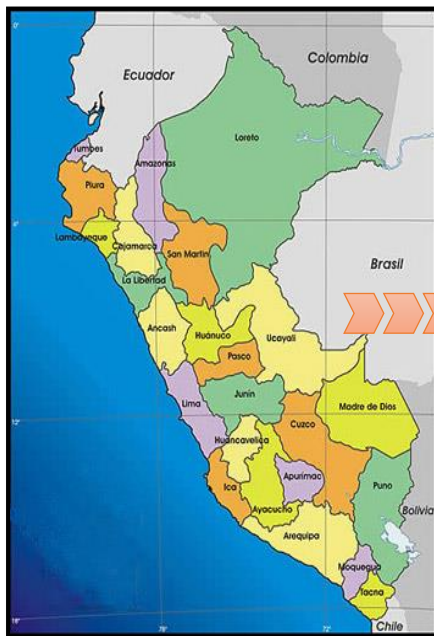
Colombia
Ecuador
Tumbes
Amazonas
Loreto
Piura
Lambayeque
Cajamarca
San Martín
La Libertad
Brasil
Ancash
Huánuco
Ucayali
Pasco
Lima
Junín
Madre de Dios
Huancavelica
Cuzco
Ica
Apurímac
Puno
Ayacucho
Bolivia
Arequipa
Moquegua
Tacna
Chile